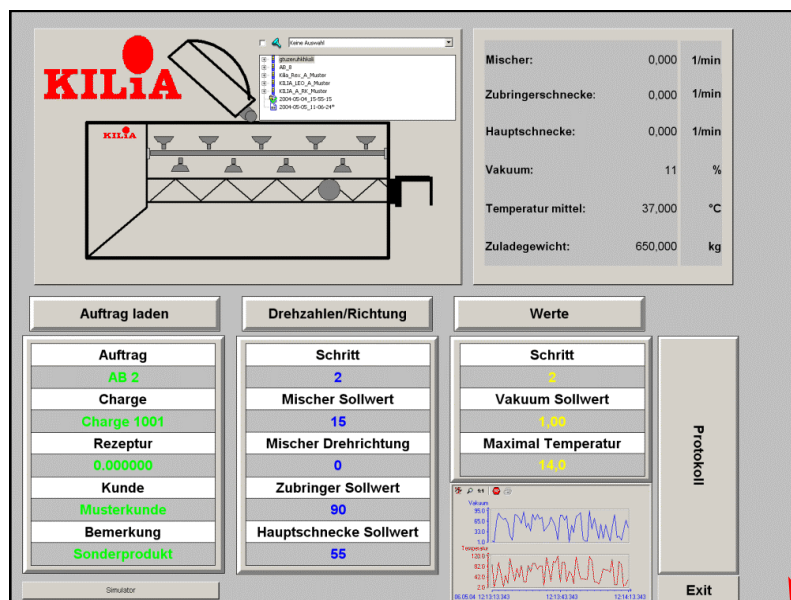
KILiA

Keine Auswahl

gtuxeuhthkoli
AB_8
Kilia_Rov_A_Muster
KILIA_LEO_A_Muster
KILIA_A_RK_Muster
2004-05-04_15-55-15
2004-05-05_11-06-24*

KILiA

| Mischer: | 0,000 | 1/min |
|---|---|---|
| Zubringerschnecke: | 0,000 | 1/min |
| Hauptschnecke: | 0,000 | 1/min |
| Vakuum: | 11 | % |
| Temperatur mittel: | 37,000 | °C |
| Zuladegewicht: | 650,000 | kg |

Auftrag laden

Drehzahlen/Richtung

Werte

Auftrag
AB 2
Charge
Charge 1001
Rezeptur
0.000000
Kunde
Musterkunde
Bemerkung
Sonderprodukt

Schritt
2
Mischer Sollwert
15
Mischer Drehrichtung
0
Zubringer Sollwert
90
Hauptschnecke Sollwert
55

Schritt
2
Vakuum Sollwert
1,00
Maximal Temperatur
14,0

Protokoll

Vakuum
95.0
65.0
33.0
1.0
Temperatur
120.0
84.0
42.0
2.0
06.05.04 12:13:13.343 12:13:13.343 12:14:13.343

Simulator

Exit